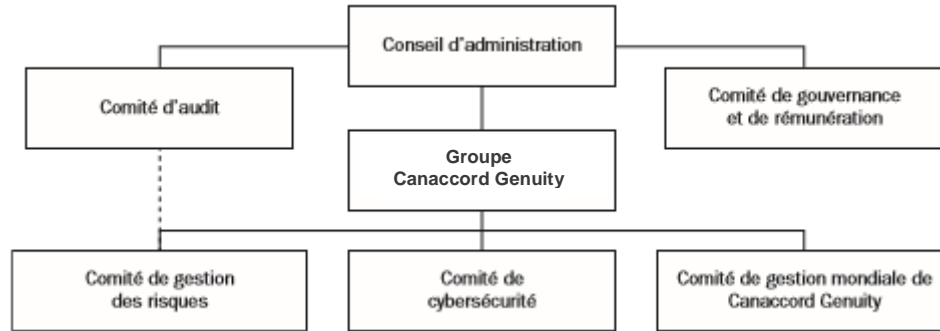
Conseil d'administration

Comité d'audit

Comité de gouvernance et de rémunération

Groupe Canaccord Genuity

Comité de gestion des risques

Comité de cybersécurité

Comité de gestion mondiale de Canaccord Genuity